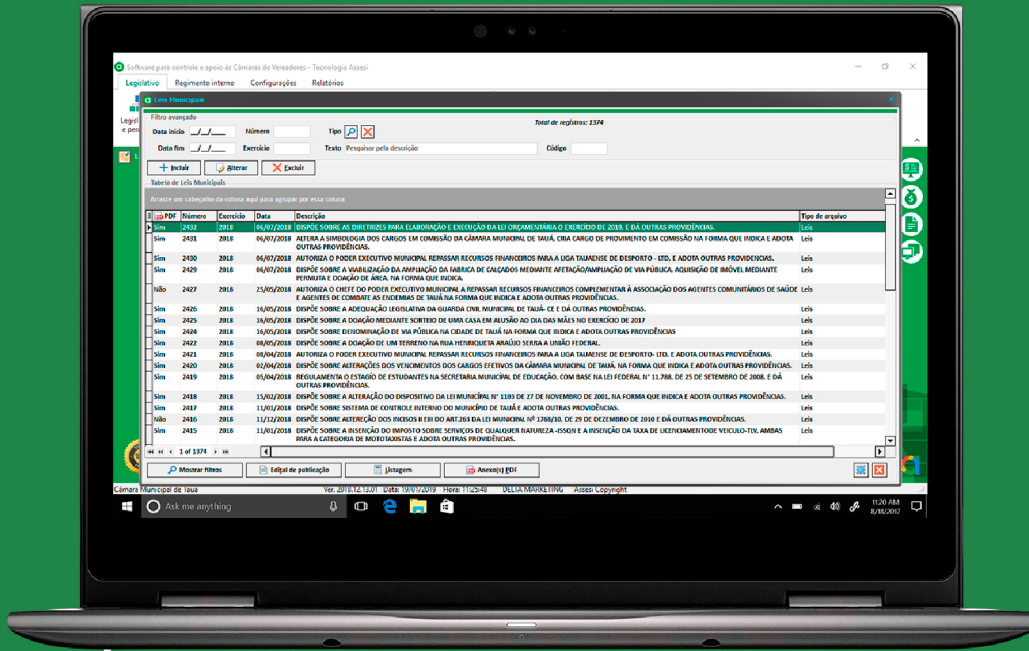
Software para controle e apoio às Câmaras de Vereadores - Tecnologia Assesi

Legislativo Regimento interno Configurações Relatórios

Leis Municipais

Filtro avançado

Total de registros: 1374

Data início __/__/____ Número Tipo

Data fim __/__/____ Exercício Texto Pesquisar pela descrição Código

Incluir Alterar Excluir

Tabela de Leis Municipais

Arraste um cabeçalho da coluna aqui para agrupar por essa coluna

| PDF | Número | Exercício | Data | Descrição | Tipo de arquivo |
|---|---|---|---|---|---|
| Sim | 2432 | 2018 | 06/07/2018 | DISPÕE SOBRE AS DIRETRIZES PARA ELABORAÇÃO E EXECUÇÃO DA LEI ORÇAMENTÁRIA O EXERCÍCIO DE 2019, E DÁ OUTRAS PROVIDÊNCIAS. | Leis |
| Sim | 2431 | 2018 | 06/07/2018 | ALTERA A SIMBOLOGIA DOS CARGOS EM COMISSÃO DA CÂMARA MUNICIPAL DE TAUÁ, CRIA CARGO DE PROVIMENTO EM COMISSÃO NA FORMA QUE INDICA E ADOTA OUTRAS PROVIDÊNCIAS. | Leis |
| Sim | 2430 | 2018 | 06/07/2018 | AUTORIZA O PODER EXECUTIVO MUNICIPAL REPASSAR RECURSOS FINANCEIROS PARA A LIGA TAUAENSE DE DESPORTO - LTD. E ADOTA OUTRAS PROVIDÊNCIAS. | Leis |
| Sim | 2429 | 2018 | 06/07/2018 | DISPÕE SOBRE A VIABILIZAÇÃO DA AMPLIAÇÃO DA FÁBRICA DE CALÇADOS MEDIANTE AFETAÇÃO/AMPLIAÇÃO DE VIA PÚBLICA, AQUISIÇÃO DE IMÓVEL MEDIANTE PERMUTA E DOAÇÃO DE ÁREA, NA FORMA QUE INDICA. | Leis |
| Não | 2427 | 2018 | 25/05/2018 | AUTORIZA O CHEFE DO PODER EXECUTIVO MUNICIPAL A REPASSAR RECURSOS COMPLEMENTAR À ASSOCIAÇÃO DOS AGENTES COMUNITÁRIOS DE SAÚDE E AGENTES DE COMBATE AS ENDEMIAS DE TAUÁ NA FORMA QUE INDICA E ADOTA OUTRAS PROVIDÊNCIAS. | Leis |
| Sim | 2426 | 2018 | 16/05/2018 | DISPÕE SOBRE A ADEQUAÇÃO LEGISLATIVA DA GUARDA CIVIL MUNICIPAL DE TAUÁ- CE E DÁ OUTRAS PROVIDÊNCIAS. | Leis |
| Sim | 2425 | 2018 | 16/05/2018 | DISPÕE SOBRE A DOAÇÃO MEDIANTE SORTEIO DE UMA CASA EM ALUSÃO AO DIA DAS MÃES NO EXERCÍCIO DE 2017 | Leis |
| Sim | 2424 | 2018 | 16/05/2018 | DISPÕE SOBRE DENOMINAÇÃO DE VIA PÚBLICA NA CIDADE DE TAUÁ NA FORMA QUE INDICA E ADOTA OUTRAS PROVIDÊNCIAS | Leis |
| Sim | 2422 | 2018 | 08/05/2018 | DISPÕE SOBRE A DOAÇÃO DE UM TERRENO NA RUA HENRIQUETA ARAÚJO SERRA A UNIÃO FEDERAL. | Leis |
| Sim | 2421 | 2018 | 08/04/2018 | AUTORIZA O PODER EXECUTIVO MUNICIPAL REPASSAR RECURSOS FINANCEIROS PARA A LIGA TAUAENSE DE DESPORTO- LTD. E ADOTA OUTRAS PROVIDÊNCIAS. | Leis |
| Sim | 2420 | 2018 | 02/04/2018 | DISPÕE SOBRE ALTERAÇÕES DOS VENCIMENTOS DOS CARGOS EFETIVOS DA CÂMARA MUNICIPAL DE TAUÁ, NA FORMA QUE INDICA E ADOTA OUTRAS PROVIDÊNCIAS. | Leis |
| Sim | 2419 | 2018 | 05/04/2018 | REGULAMENTA O ESTÁGIO DE ESTUDANTES NA SECRETARIA MUNICIPAL DE EDUCAÇÃO, COM BASE NA LEI FEDERAL Nº 11.788, DE 25 DE SETEMBRO DE 2008, E DÁ OUTRAS PROVIDÊNCIAS. | Leis |
| Sim | 2418 | 2018 | 15/02/2018 | DISPÕE SOBRE A ALTERAÇÃO DO DISPOSITIVO DA LEI MUNICIPAL Nº 1103 DE 27 DE NOVEMBRO DE 2001, NA FORMA QUE INDICA E ADOTA OUTRAS PROVIDÊNCIAS. | Leis |
| Sim | 2417 | 2018 | 11/01/2018 | DISPÕE SOBRE SISTEMA DE CONTROLE INTERNO DO MUNICÍPIO DE TAUÁ E ADOTA OUTRAS PROVIDÊNCIAS. | Leis |
| Não | 2416 | 2018 | 11/12/2018 | DISPÕE SOBRE ALTERAÇÃO DOS INCISOS II E III DO ART.263 DA LEI MUNICIPAL Nº 1768/10, DE 29 DE DEZEMBRO DE 2010 E DÁ OUTRAS PROVIDÊNCIAS. | Leis |
| Sim | 2415 | 2018 | 11/01/2018 | DISPÕE SOBRE A INSERÇÃO DO IMPOSTO SOBRE SERVIÇOS DE QUALQUER NATUREZA -ISSQN E A INSERÇÃO DA TAXA DE LICENCIAMENTO DE VEICULO-TIV, AMBAS PARA A CATEGORIA DE MOTOTAXISTAS E ADOTA OUTRAS PROVIDÊNCIAS. | Leis |

1 of 1374

Mostrar filtros Edital de publicação Listagem Anexo(s) PDF

Câmara Municipal de Tauá Ver. 2018.12.13.01 Data: 19/01/2019 Hora: 11:25:48 DELTA MARKETING Assesi Copyright

Ask me anything

11:20 AM
8/18/2017